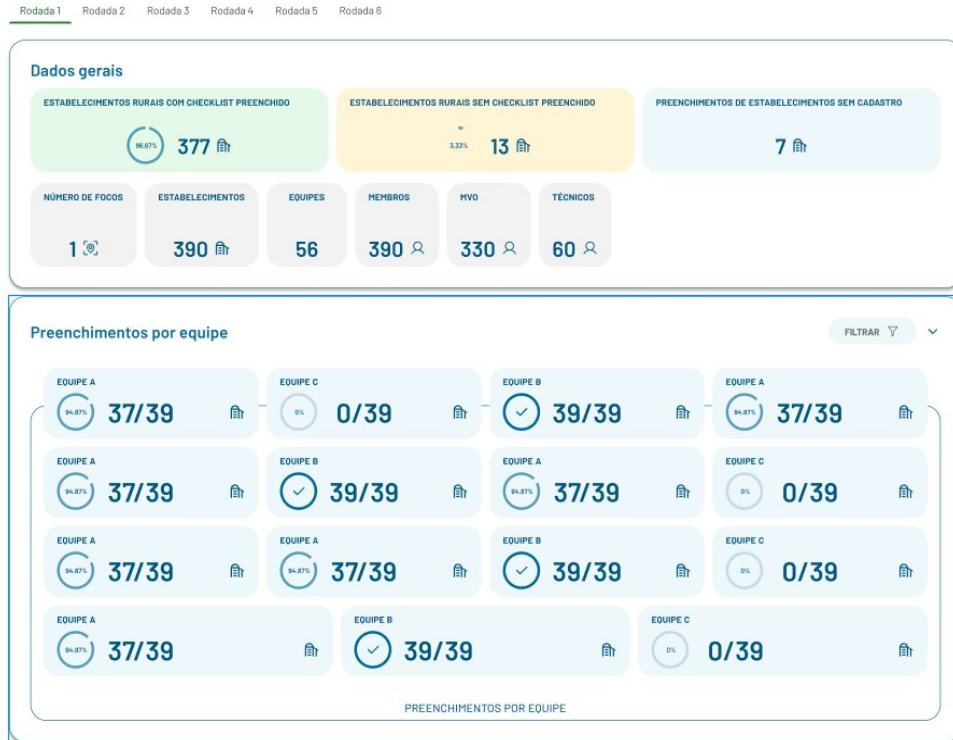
Rodada 1 Rodada 2 Rodada 3 Rodada 4 Rodada 5 Rodada 6

Dados gerais

ESTABELECIMENTOS RURAIS COM CHECKLIST PREENCHIDO
96,67% 377

ESTABELECIMENTOS RURAIS SEM CHECKLIST PREENCHIDO
3,33% 13

PREENCHIMENTOS DE ESTABELECIMENTOS SEM CADASTRO
7

NÚMERO DE FOCOS
1

ESTABELECIMENTOS
390

EQUIPES
56

MEMBROS
390

MVO
330

TÉCNICOS
60

Preenchimentos por equipe

FILTRAR

EQUIPE A
94.87% 37/39

EQUIPE C
0% 0/39

EQUIPE B
39/39

EQUIPE A
94.87% 37/39

EQUIPE A
94.87% 37/39

EQUIPE B
39/39

EQUIPE A
94.87% 37/39

EQUIPE C
0% 0/39

EQUIPE A
94.87% 37/39

EQUIPE A
94.87% 37/39

EQUIPE B
39/39

EQUIPE C
0% 0/39

EQUIPE A
94.87% 37/39

EQUIPE B
39/39

EQUIPE C
0% 0/39

PREENCHIMENTOS POR EQUIPE